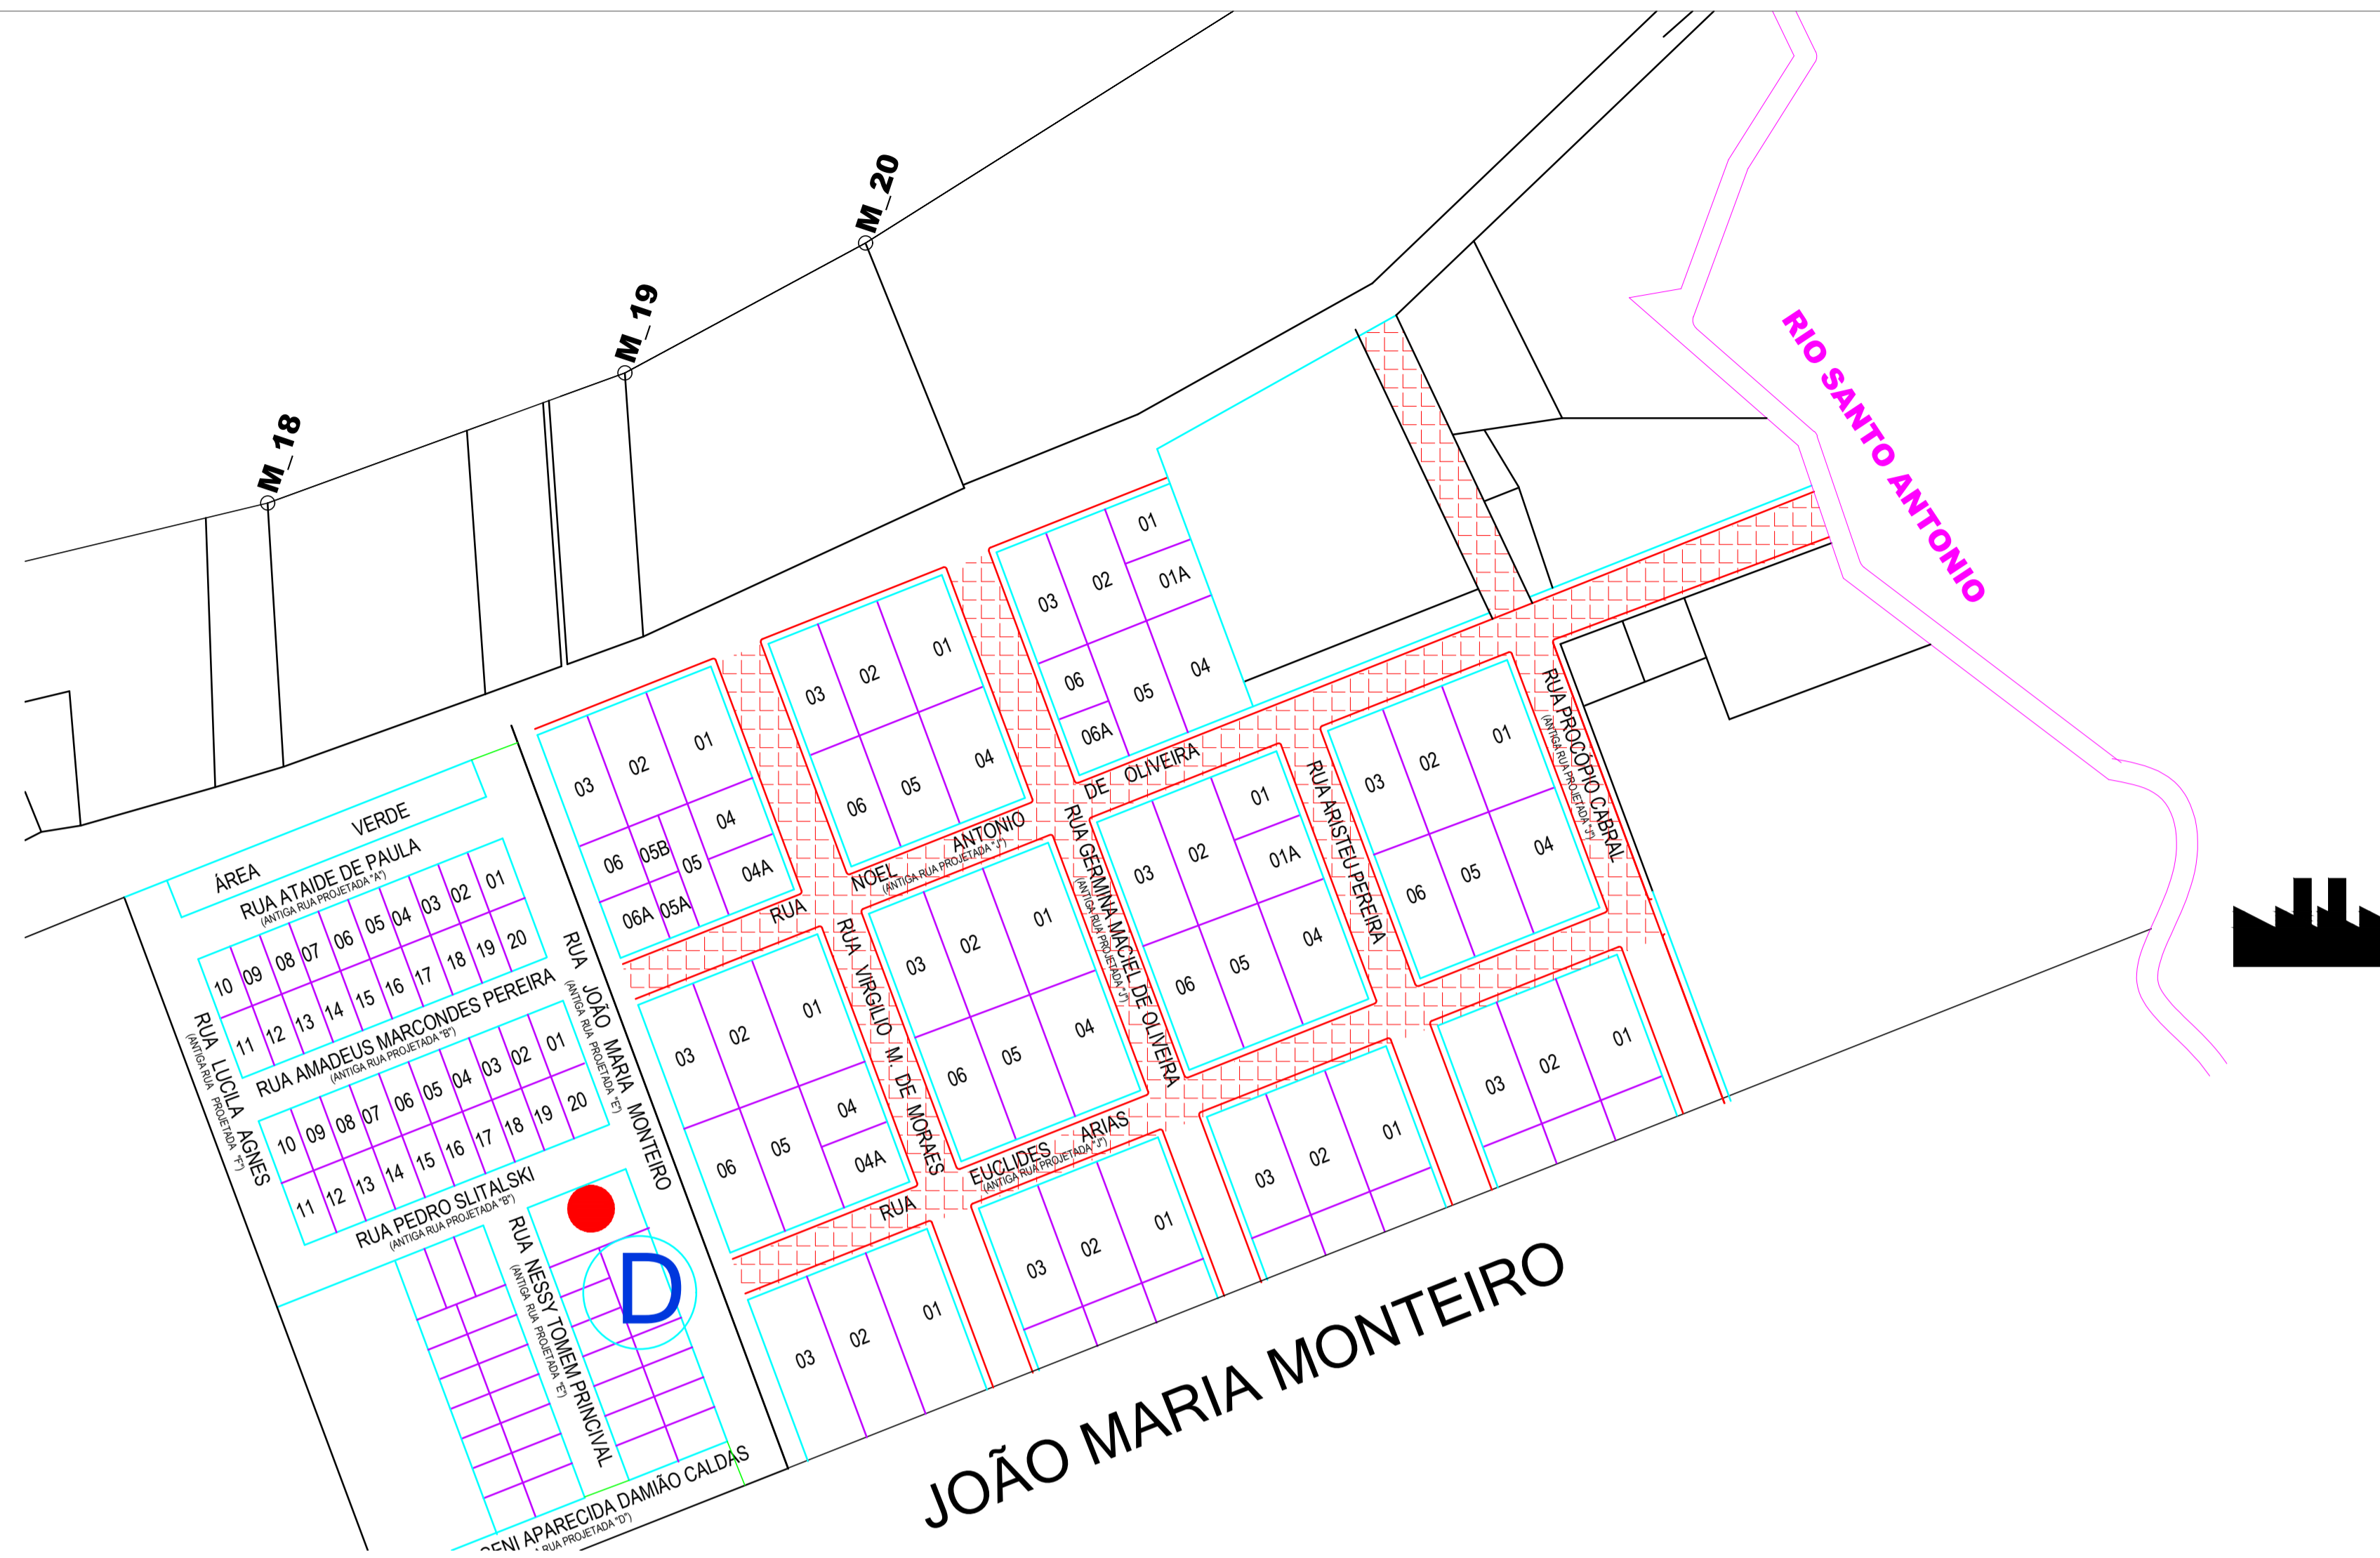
M_18
M_19
M_20
RIO SANTO ANTONIO

ÁREA VERDE
RUA ATAIDE DE PAULA
(ANTIGA RUA PROJETADA "A")
10 09 08 07 06 05 04 03 02 01
11 12 13 14 15 16 17 18 19 20
RUA AMADEUS MARCONDES PEREIRA
(ANTIGA RUA PROJETADA "B")
10 09 08 07 06 05 04 03 02 01
11 12 13 14 15 16 17 18 19 20
RUA PEDRO SLITALSKI
(ANTIGA RUA PROJETADA "B")
RUA LUCILA AGNES
(ANTIGA RUA PROJETADA "F")
RUA NESSY TOMEM PRINCIVAL
(ANTIGA RUA PROJETADA "E")
D
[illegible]ENI APARECIDA DAMIÃO CALDAS
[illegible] RUA PROJETADA "D")
RUA JOÃO MARIA MONTEIRO
(ANTIGA RUA PROJETADA "E")

03 02 01
06 05B 05 04
06A 05A 04A
03 02 01
06 05 04
03 02 01 01A
06 05 04
06A
RUA NOEL ANTONIO DE OLIVEIRA
(ANTIGA RUA PROJETADA "J")
RUA VIRGILIO M. DE MORAES
RUA GERMINA MACIEL DE OLIVEIRA
(ANTIGA RUA PROJETADA "I")
RUA ARISTEU PEREIRA
RUA PROCOPIO CABRAL
(ANTIGA RUA PROJETADA "H")
03 02 01
06 05 04
04A
03 02 01
06 05 04
03 02 01 01A
06 05 04
03 02 01
06 05 04
RUA EUCLIDES ARIAS
(ANTIGA RUA PROJETADA "J")
03 02 01
03 02 01
03 02 01
03 02 01

JOÃO MARIA MONTEIRO